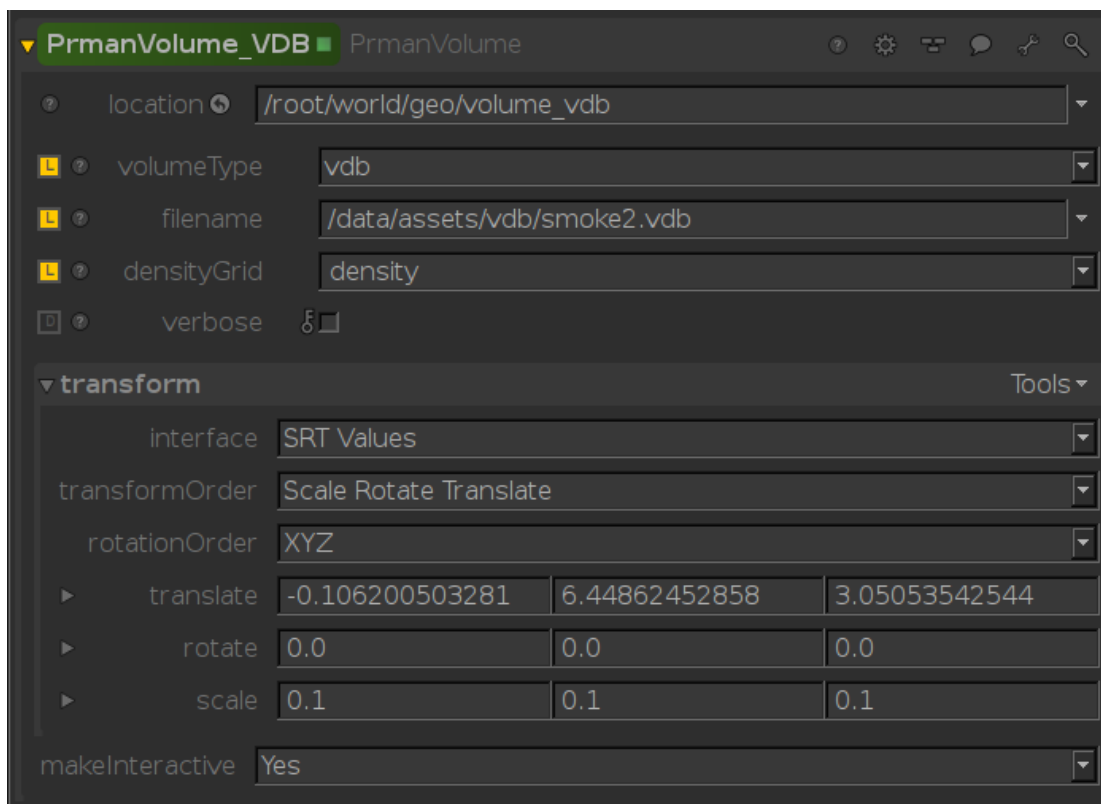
PrmanVolume_VDB PrmanVolume

location /root/world/geo/volume_vdb

L volumeType vdb

L filename /data/assets/vdb/smoke2.vdb

L densityGrid density

D verbose

transform Tools

interface SRT Values

transformOrder Scale Rotate Translate

rotationOrder XYZ

| | | | |
|---|---|---|---|
| translate | -0.106200503281 | 6.44862452858 | 3.05053542544 |
| rotate | 0.0 | 0.0 | 0.0 |
| scale | 0.1 | 0.1 | 0.1 |

makeInteractive Yes